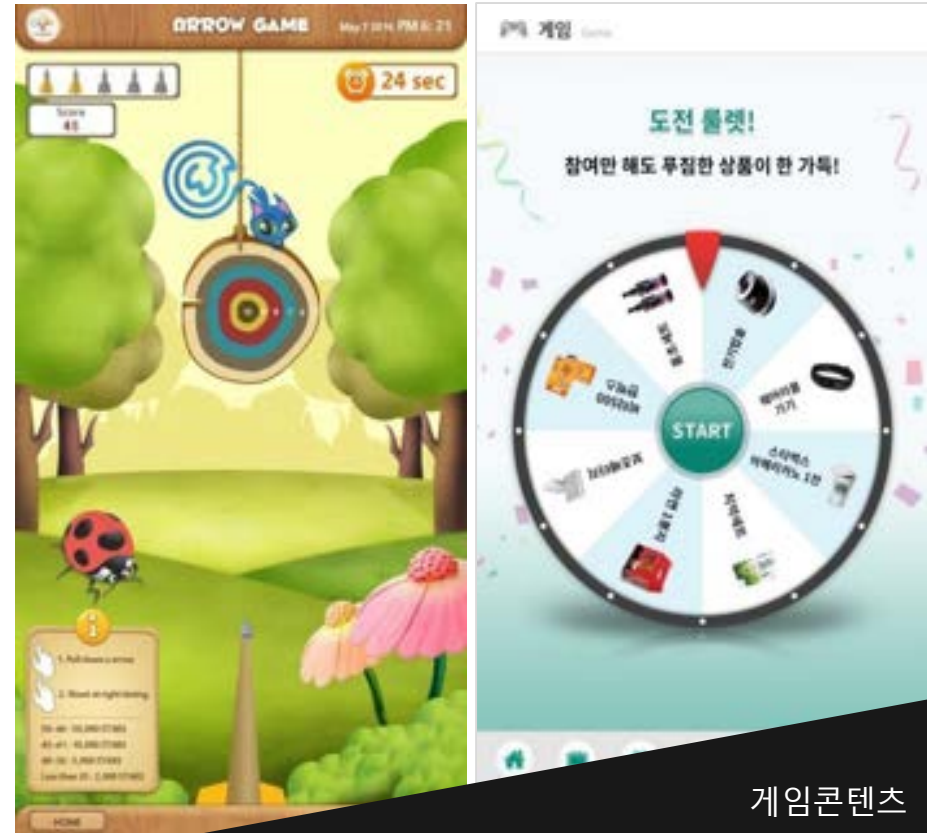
ARROW GAME May 7 2014 PM 8: 21

Score
45

24 sec

1. Pull down a arrow

2. Shoot at right timing

HOME

게임 Game

도전 룰렛!

참여만 해도 푸짐한 상품이 한 가득!

START

웨어러블 기기

스타벅스 아메리카노 1잔

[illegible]

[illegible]

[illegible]

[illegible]

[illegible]

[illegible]

게임콘텐츠